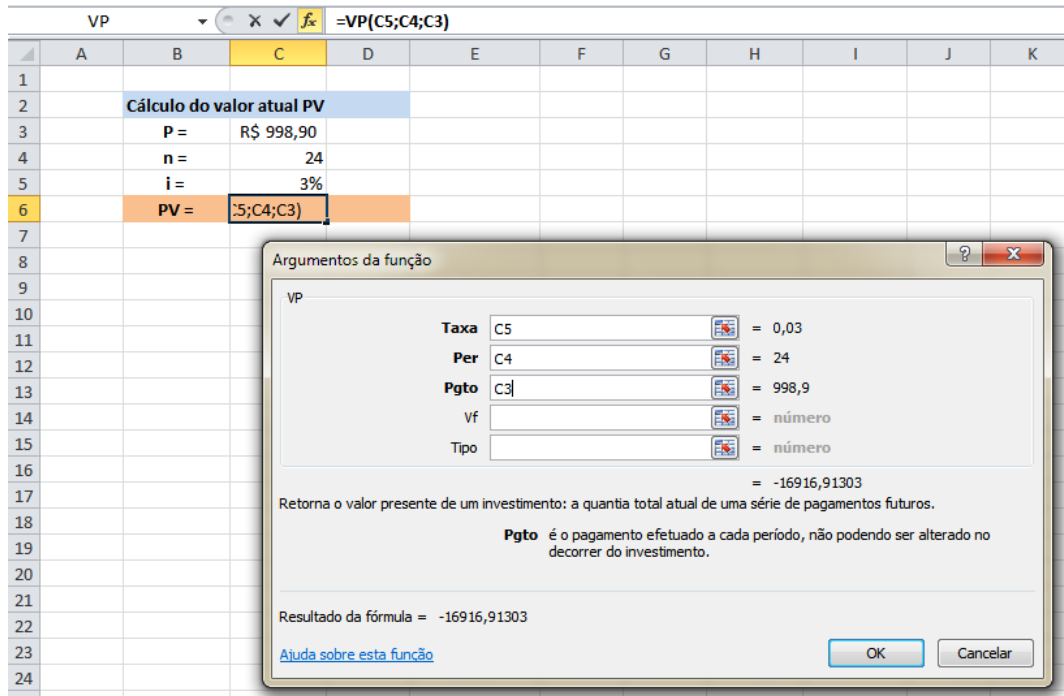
VP | × ✓ $f_x$ | =VP(C5;C4;C3)

| | A | B | C | D | E | F | G | H | I | J | K |
|---|---|---|---|---|---|---|---|---|---|---|---|
| 1 | | | | | | | | | | | |
| 2 | | Cálculo do valor atual PV | | | | | | | | | |
| 3 | | P = | R$ 998,90 | | | | | | | | |
| 4 | | n = | 24 | | | | | | | | |
| 5 | | i = | 3% | | | | | | | | |
| 6 | | PV = | :5;C4;C3) | | | | | | | | |
| 7 | | | | | | | | | | | |
| 8 | | | | | | | | | | | |
| 9 | | | | | | | | | | | |
| 10 | | | | | | | | | | | |
| 11 | | | | | | | | | | | |
| 12 | | | | | | | | | | | |
| 13 | | | | | | | | | | | |
| 14 | | | | | | | | | | | |
| 15 | | | | | | | | | | | |
| 16 | | | | | | | | | | | |
| 17 | | | | | | | | | | | |
| 18 | | | | | | | | | | | |
| 19 | | | | | | | | | | | |
| 20 | | | | | | | | | | | |
| 21 | | | | | | | | | | | |
| 22 | | | | | | | | | | | |
| 23 | | | | | | | | | | | |
| 24 | | | | | | | | | | | |

Argumentos da função

? X

VP

Taxa C5 = 0,03
Per C4 = 24
Pgto C3 = 998,9
Vf = número
Tipo = número

= -16916,91303

Retorna o valor presente de um investimento: a quantia total atual de uma série de pagamentos futuros.

Pgto é o pagamento efetuado a cada período, não podendo ser alterado no decorrer do investimento.

Resultado da fórmula = -16916,91303

Ajuda sobre esta função

OK Cancelar